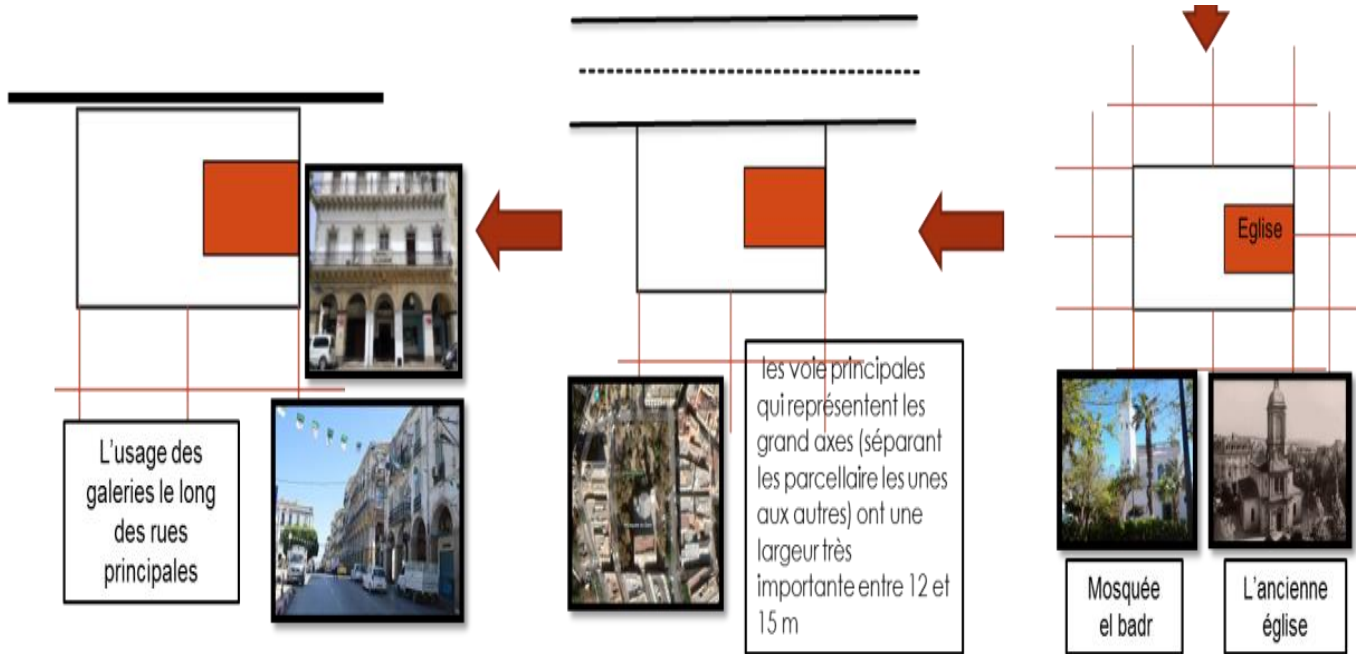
L'usage des galeries le long des rues principales

les voie principales qui représentent les grand axes (séparant les parcellaire les unes aux autres) ont une largeur très importante entre 12 et 15 m

Eglise

Mosquée el badr

L'ancienne église